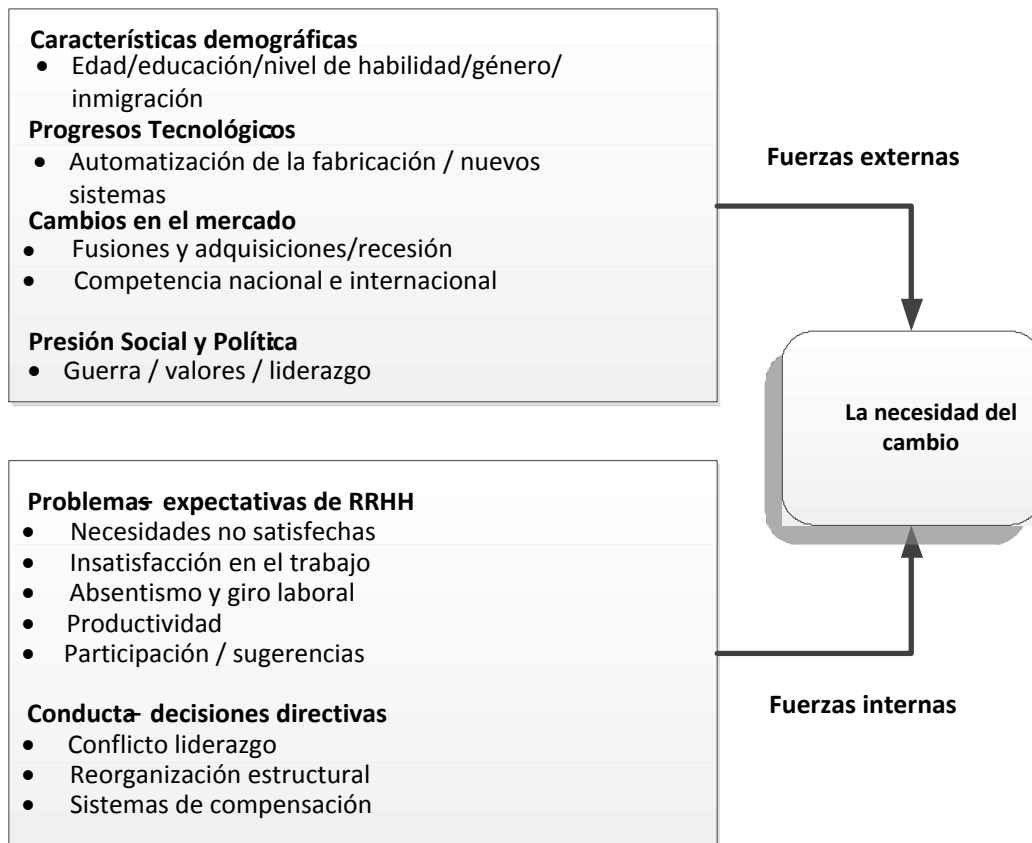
**Características demográficas**
- Edad/educación/nivel de habilidad/género/ inmigración

**Progresos Tecnológicos**
- Automatización de la fabricación / nuevos sistemas

**Cambios en el mercado**
- Fusiones y adquisiciones/recesión
- Competencia nacional e internacional

**Presión Social y Política**
- Guerra / valores / liderazgo

**Fuerzas externas**

**La necesidad del cambio**

**Problemas- expectativas de RRHH**
- Necesidades no satisfechas
- Insatisfacción en el trabajo
- Absentismo y giro laboral
- Productividad
- Participación / sugerencias

**Conducta- decisiones directivas**
- Conflicto liderazgo
- Reorganización estructural
- Sistemas de compensación

**Fuerzas internas**